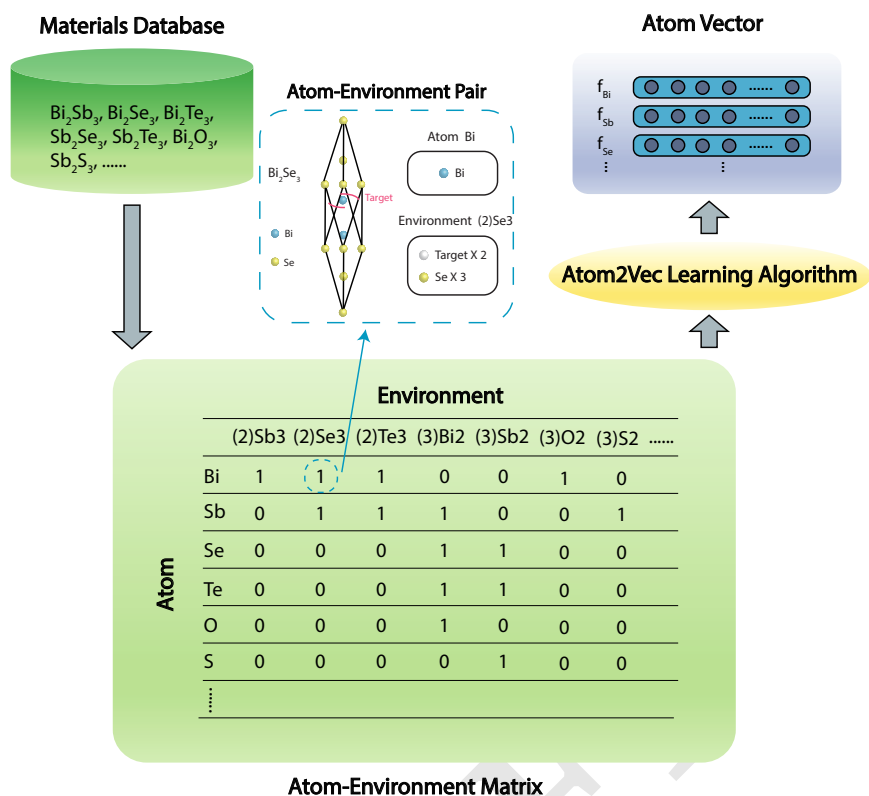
Materials Database

$Bi_2Sb_3$, $Bi_2Se_3$, $Bi_2Te_3$, $Sb_2Se_3$, $Sb_2Te_3$, $Bi_2O_3$, $Sb_2S_3$, ......

Atom-Environment Pair

$Bi_2Se_3$

Target

Bi

Se

Atom Bi

Bi

Environment (2)Se3

Target X 2

Se X 3

Atom Vector

$f_{Bi}$ ......

$f_{Sb}$ ......

$f_{Se}$ ......

⋮ ⋮

Atom2Vec Learning Algorithm

Environment

Atom

| | (2)Sb3 | (2)Se3 | (2)Te3 | (3)Bi2 | (3)Sb2 | (3)O2 | (3)S2 | ...... |
|---|---|---|---|---|---|---|---|---|
| Bi | 1 | 1 | 1 | 0 | 0 | 1 | 0 | |
| Sb | 0 | 1 | 1 | 1 | 0 | 0 | 1 | |
| Se | 0 | 0 | 0 | 1 | 1 | 0 | 0 | |
| Te | 0 | 0 | 0 | 1 | 1 | 0 | 0 | |
| O | 0 | 0 | 0 | 1 | 0 | 0 | 0 | |
| S | 0 | 0 | 0 | 0 | 1 | 0 | 0 | |
| ⋮ | | | | | | | | |

Atom-Environment Matrix